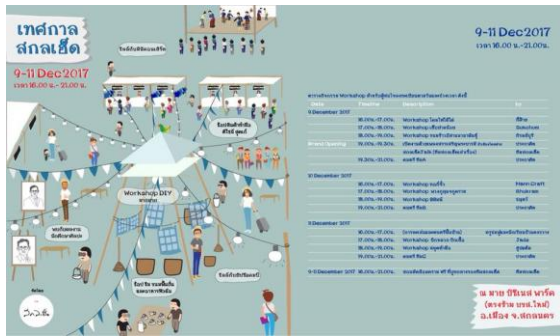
เทศกาล
สกลเฮ็ด

9-11 Dec 2017
เวลา 16.00 น. - 21.00 น.

Workshop DIY

9-11 Dec 2017
เวลา 16.00 น. - 21.00 น.

| Date | Timeline | Description | By |
|---|---|---|---|
| 9 December 2017 | | | |
| | 16.00น.-17.00น. | Workshop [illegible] | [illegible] |
| | 17.00น.-18.00น. | Workshop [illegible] | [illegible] |
| | 18.00น.-19.00น. | Workshop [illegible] | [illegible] |
| Grand Opening | 19.00น. | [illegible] | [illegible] |
| | | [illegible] | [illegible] |
| | 19.30น.-21.00น. | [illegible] | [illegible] |
| 10 December 2017 | | | |
| | 16.00น.-17.00น. | Workshop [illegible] | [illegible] |
| | 17.00น.-18.00น. | Workshop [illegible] | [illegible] |
| | 18.00น.-19.00น. | Workshop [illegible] | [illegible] |
| | 19.00น.-21.00น. | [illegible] | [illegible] |
| 11 December 2017 | | | |
| | 16.00น.-18.00น. | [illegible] | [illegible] |
| | 17.00น.-18.00น. | Workshop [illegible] | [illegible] |
| | 18.00น.-19.00น. | Workshop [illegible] | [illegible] |
| | 19.00น.-21.00น. | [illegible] | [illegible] |
| 9-11 December 2017 | 16.00น.-21.00น. | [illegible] | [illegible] |

ณ หาย ปีชิเนส บาร์ค
(ตรงข้าม บขส.ใหม่)
อ.เมือง จ.สกลนคร